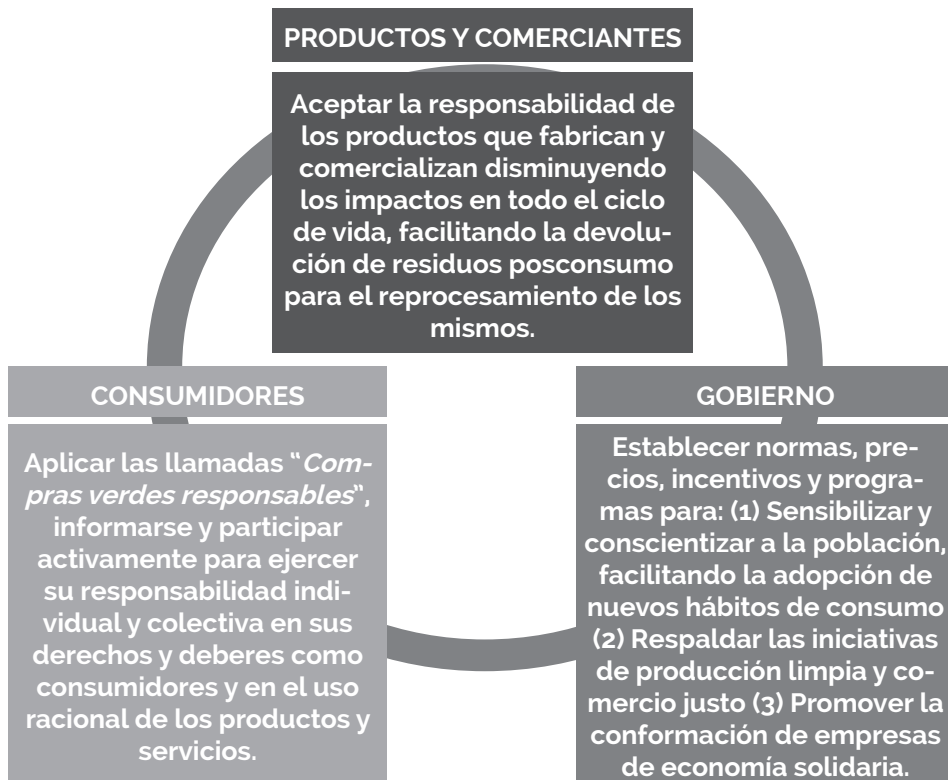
PRODUCTOS Y COMERCIANTES

Aceptar la responsabilidad de los productos que fabrican y comercializan disminuyendo los impactos en todo el ciclo de vida, facilitando la devolución de residuos posconsumo para el reprocesamiento de los mismos.

CONSUMIDORES

Aplicar las llamadas "*Compras verdes responsables*", informarse y participar activamente para ejercer su responsabilidad individual y colectiva en sus derechos y deberes como consumidores y en el uso racional de los productos y servicios.

GOBIERNO

Establecer normas, precios, incentivos y programas para: (1) Sensibilizar y conscientizar a la población, facilitando la adopción de nuevos hábitos de consumo (2) Respaldar las iniciativas de producción limpia y comercio justo (3) Promover la conformación de empresas de economía solidaria.